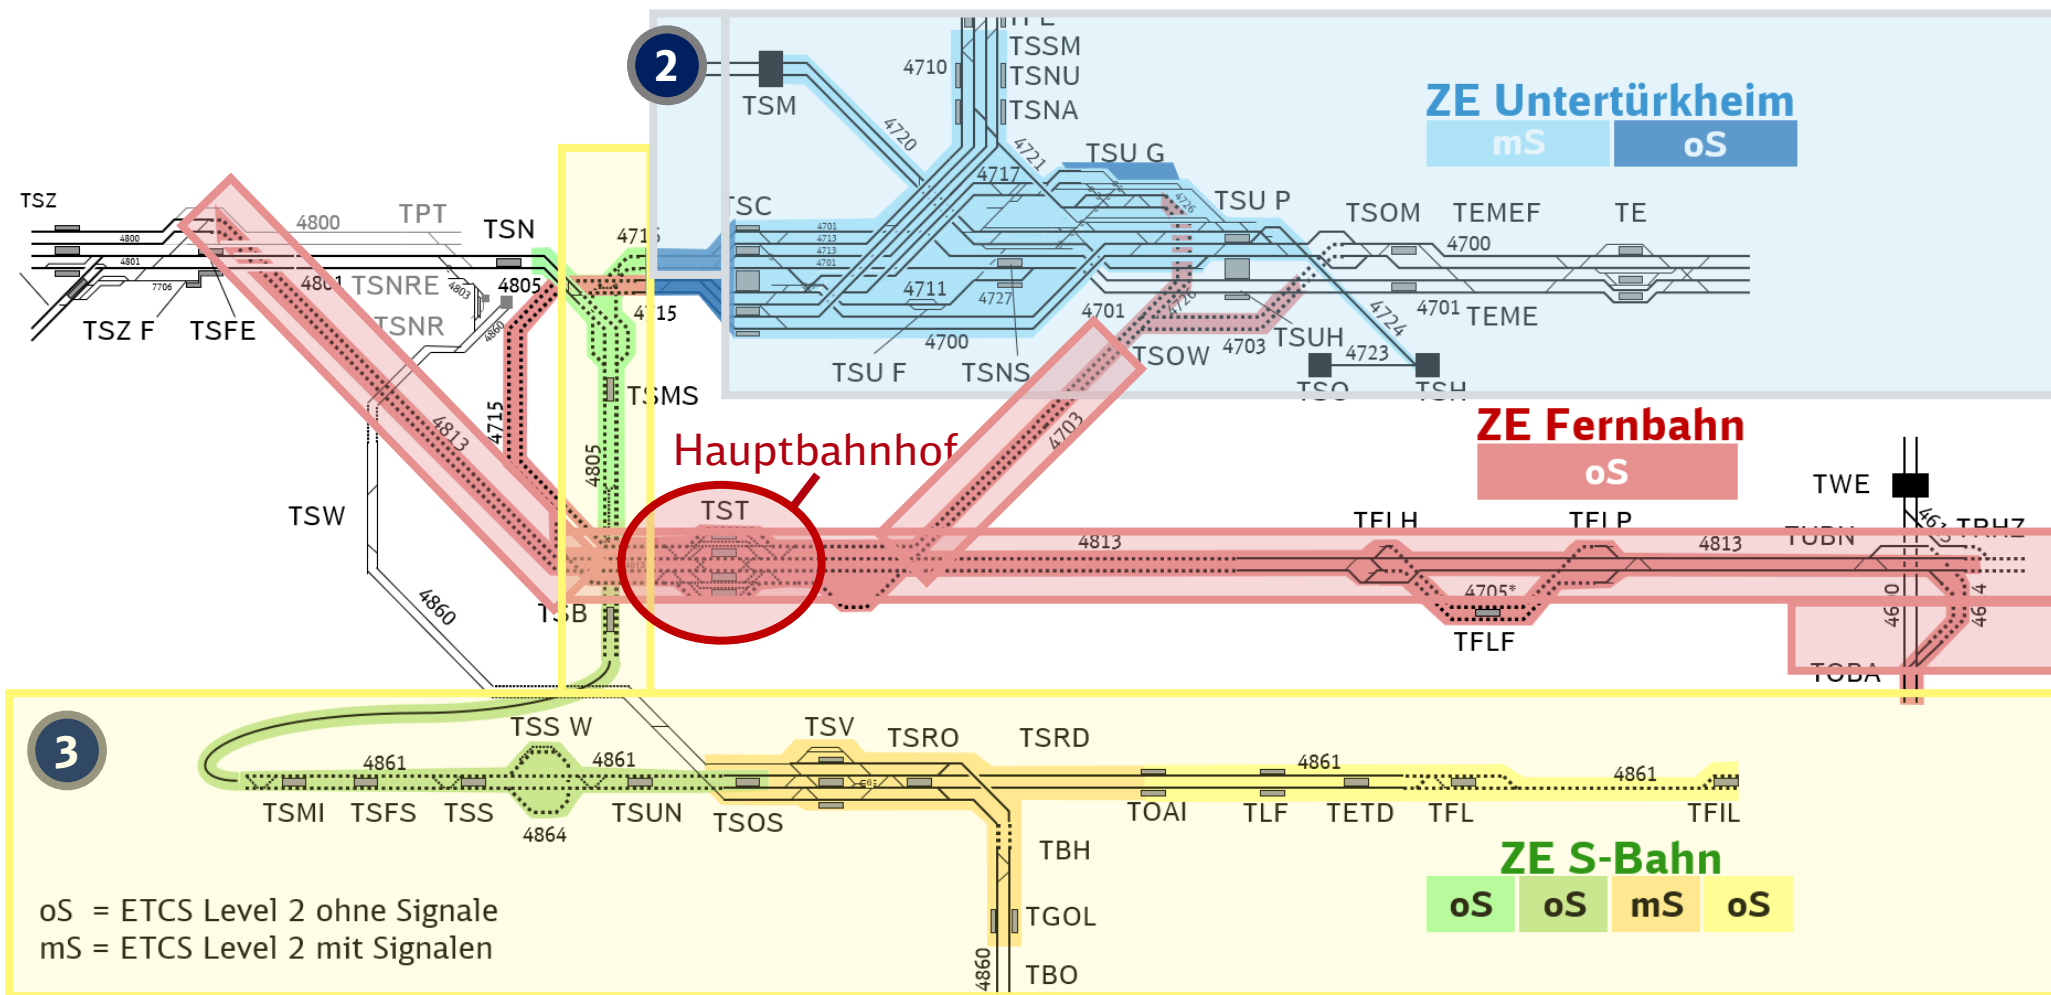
2

TSSM
TSNU
TSNA
4710
TSM
4720
4721
TSU G
4717
ZE Untertürkheim
mS
oS
TSC
TSU P
TSOM
TEMEF
TE
4700
4711
4727
4701
4701
TEME
4700
4724
TSU F
TSNS
TSOW
4703
TSUH
4723
TSO
TSH

TSZ
4800
TPT
TSN
4800
4801
4801
TSNRE
4805
4715
4715
7706
TSZ F
TSFE
TSNR
4860
4803
TSMS
4715
4813
4805
4703
Hauptbahnhof
ZE Fernbahn
oS
TSW
TST
4813
TFLH
TFLP
4813
TWE
TUBN
TRHZ
4705*
TFLF
4860
TSB
TOBA

3

TSS W
4861
4861
TSV
TSRO
TSRD
4861
4861
TSMI
TSFS
TSS
4864
TSUN
TSOS
TOAI
TLF
TETD
TFL
TFIL
TBH
ZE S-Bahn
oS
oS
mS
oS
TGOL
4860
TBO

oS = ETCS Level 2 ohne Signale
mS = ETCS Level 2 mit Signalen